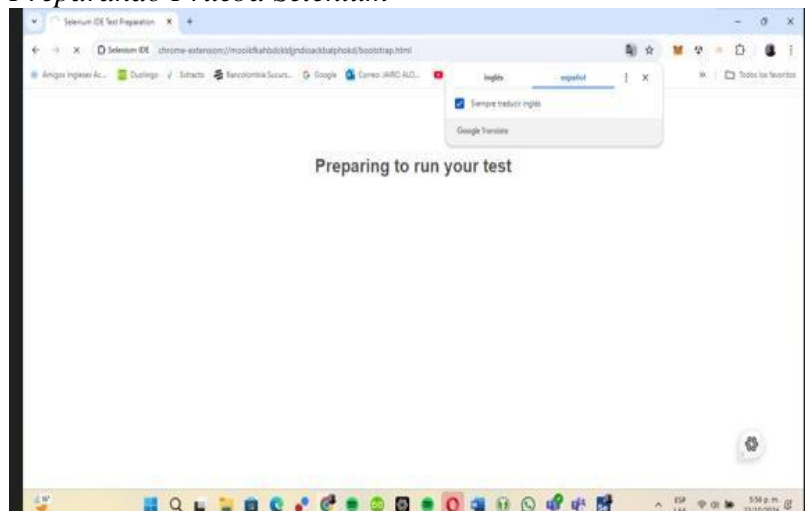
Preparando Prueba Selenium

Selenium IDE Test Preparation

Selenium IDE chrome-extension://mooikfkahbdckldjjndioackbalphokd/bootstrap.html

Amigos Ingleses Ac... Duolingo Extracto Bancolombia Sucurs... Google Correo: JAIRO ALO...

Todos los favoritos

inglés español

Siempre traducir inglés

Google Translate

Preparing to run your test

ESP LAA

5:56 p. m.

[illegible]